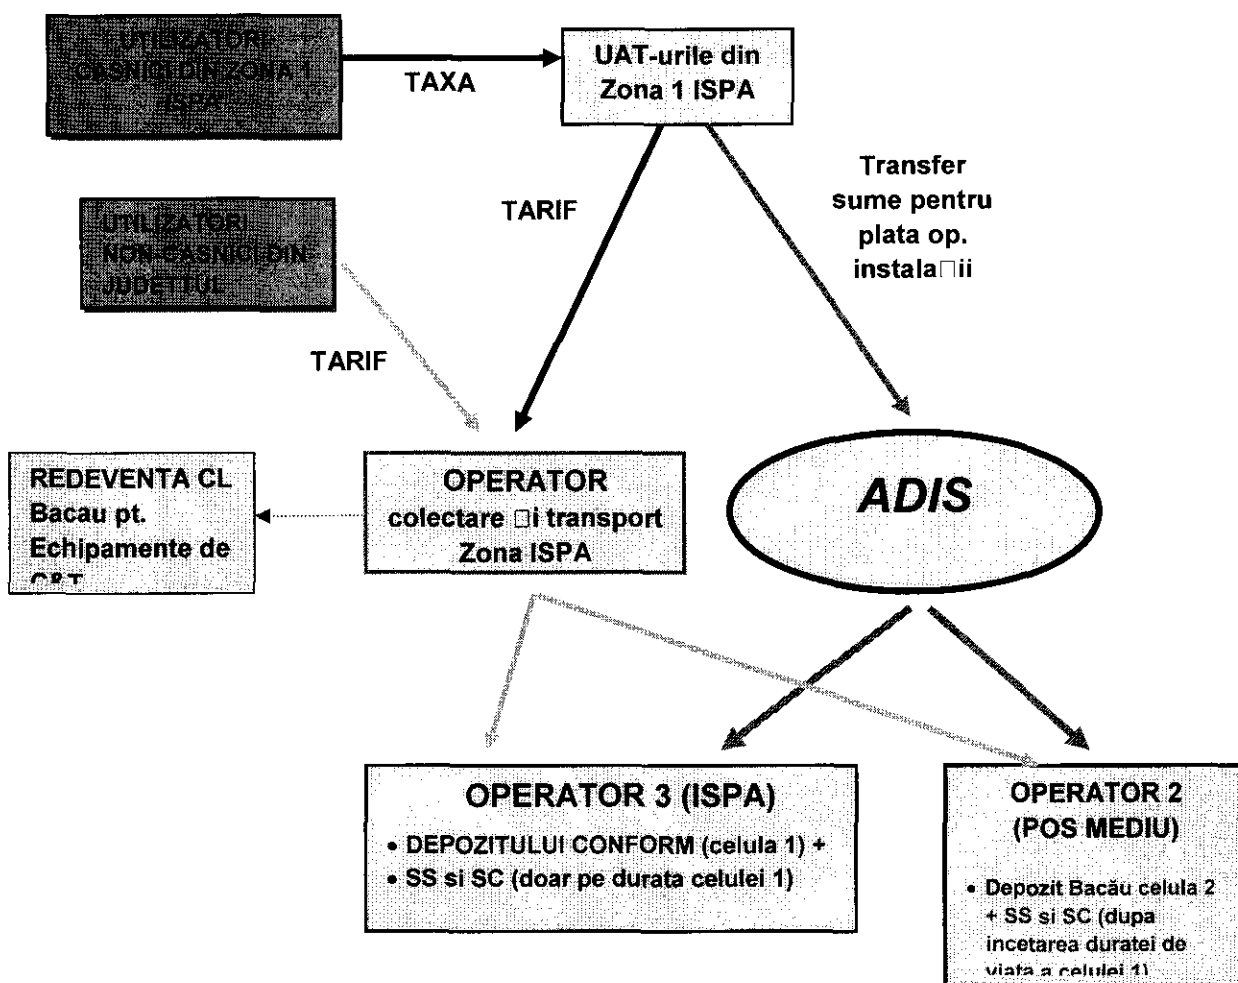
UTILIZATORI CASNICI DIN ZONA 1 ISPA

TAXA

UAT-urile din Zona 1 ISPA

TARIF

Transfer sume pentru plata op. instala□ii

UTILIZATORI NON-CASNICI DIN JUDETUL

TARIF

REDEVENTA CL Bacau pt. Echipamente de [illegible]

OPERATOR colectare □i transport Zona ISPA

ADIS

OPERATOR 3 (ISPA)

• DEPOZITULUI CONFORM (celula 1) +
• SS si SC (doar pe durata celulei 1)

OPERATOR 2 (POS MEDIU)

• Depozit Bacău celula 2 + SS si SC (dupa incetarea duratei de viata a celulei 1)